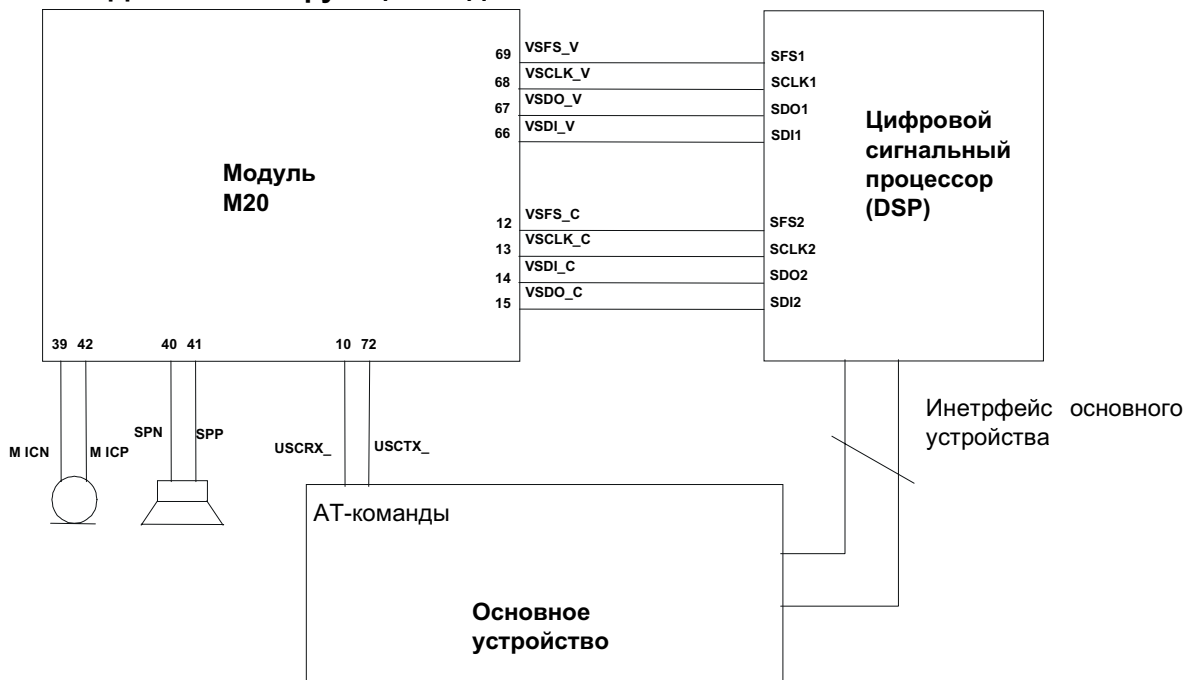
Модуль M20

69 VSFS_V
68 VSCLK_V
67 VSDO_V
66 VSDI_V

12 VSFS_C
13 VSCLK_C
14 VSDI_C
15 VSDO_C

SFS1
SCLK1
SDO1
SDI1

SFS2
SCLK2
SDO2
SDI2

Цифровой сигнальный процессор (DSP)

39 42
40 41
10 72

M ICN
M ICP
SPN
SPP
USCRX_
USCTX_

Инетрфейс основного устройства

AT-команды

Основное устройство